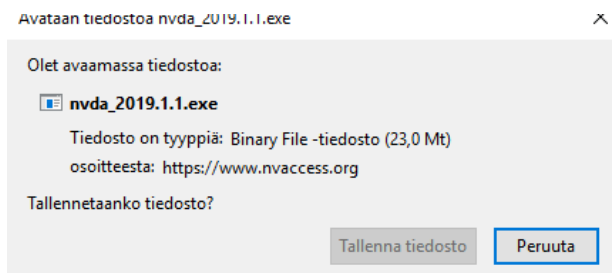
Avataan tiedostoa nvda_2019.1.1.exe

×

Olet avaamassa tiedostoa:

nvda_2019.1.1.exe

Tiedosto on tyyppiä: Binary File -tiedosto (23,0 Mt)

osoitteesta: https://www.nvaccess.org

Tallennetaanko tiedosto?

Tallenna tiedosto

Peruuta